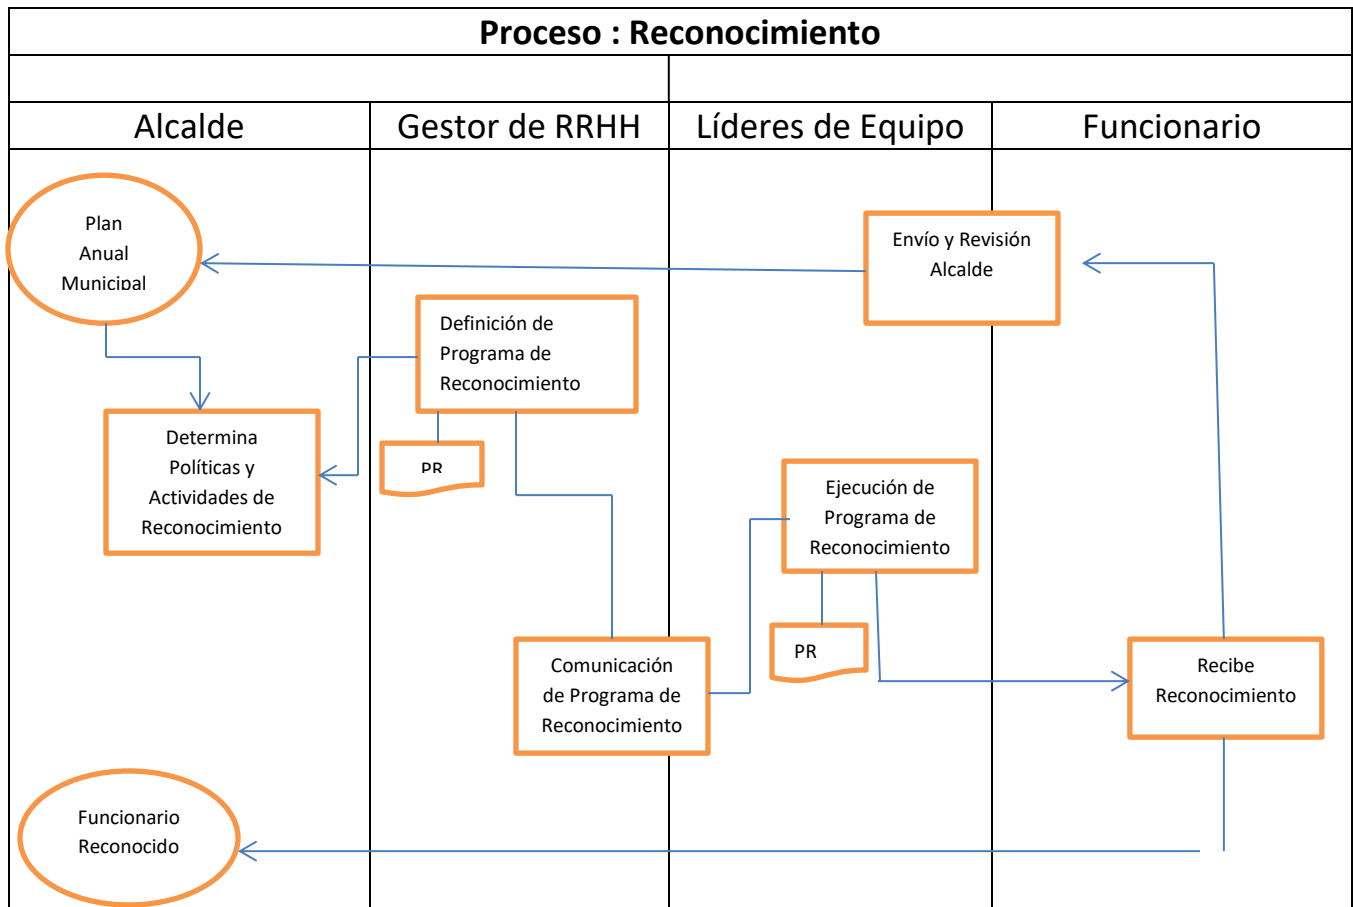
Proceso : Reconocimiento

| Alcalde | Gestor de RRHH | Líderes de Equipo | Funcionario |
|---|---|---|---|

Plan Anual Municipal

Envío y Revisión Alcalde

Definición de Programa de Reconocimiento

Determina Políticas y Actividades de Reconocimiento

PR

Ejecución de Programa de Reconocimiento

PR

Comunicación de Programa de Reconocimiento

Recibe Reconocimiento

Funcionario Reconocido